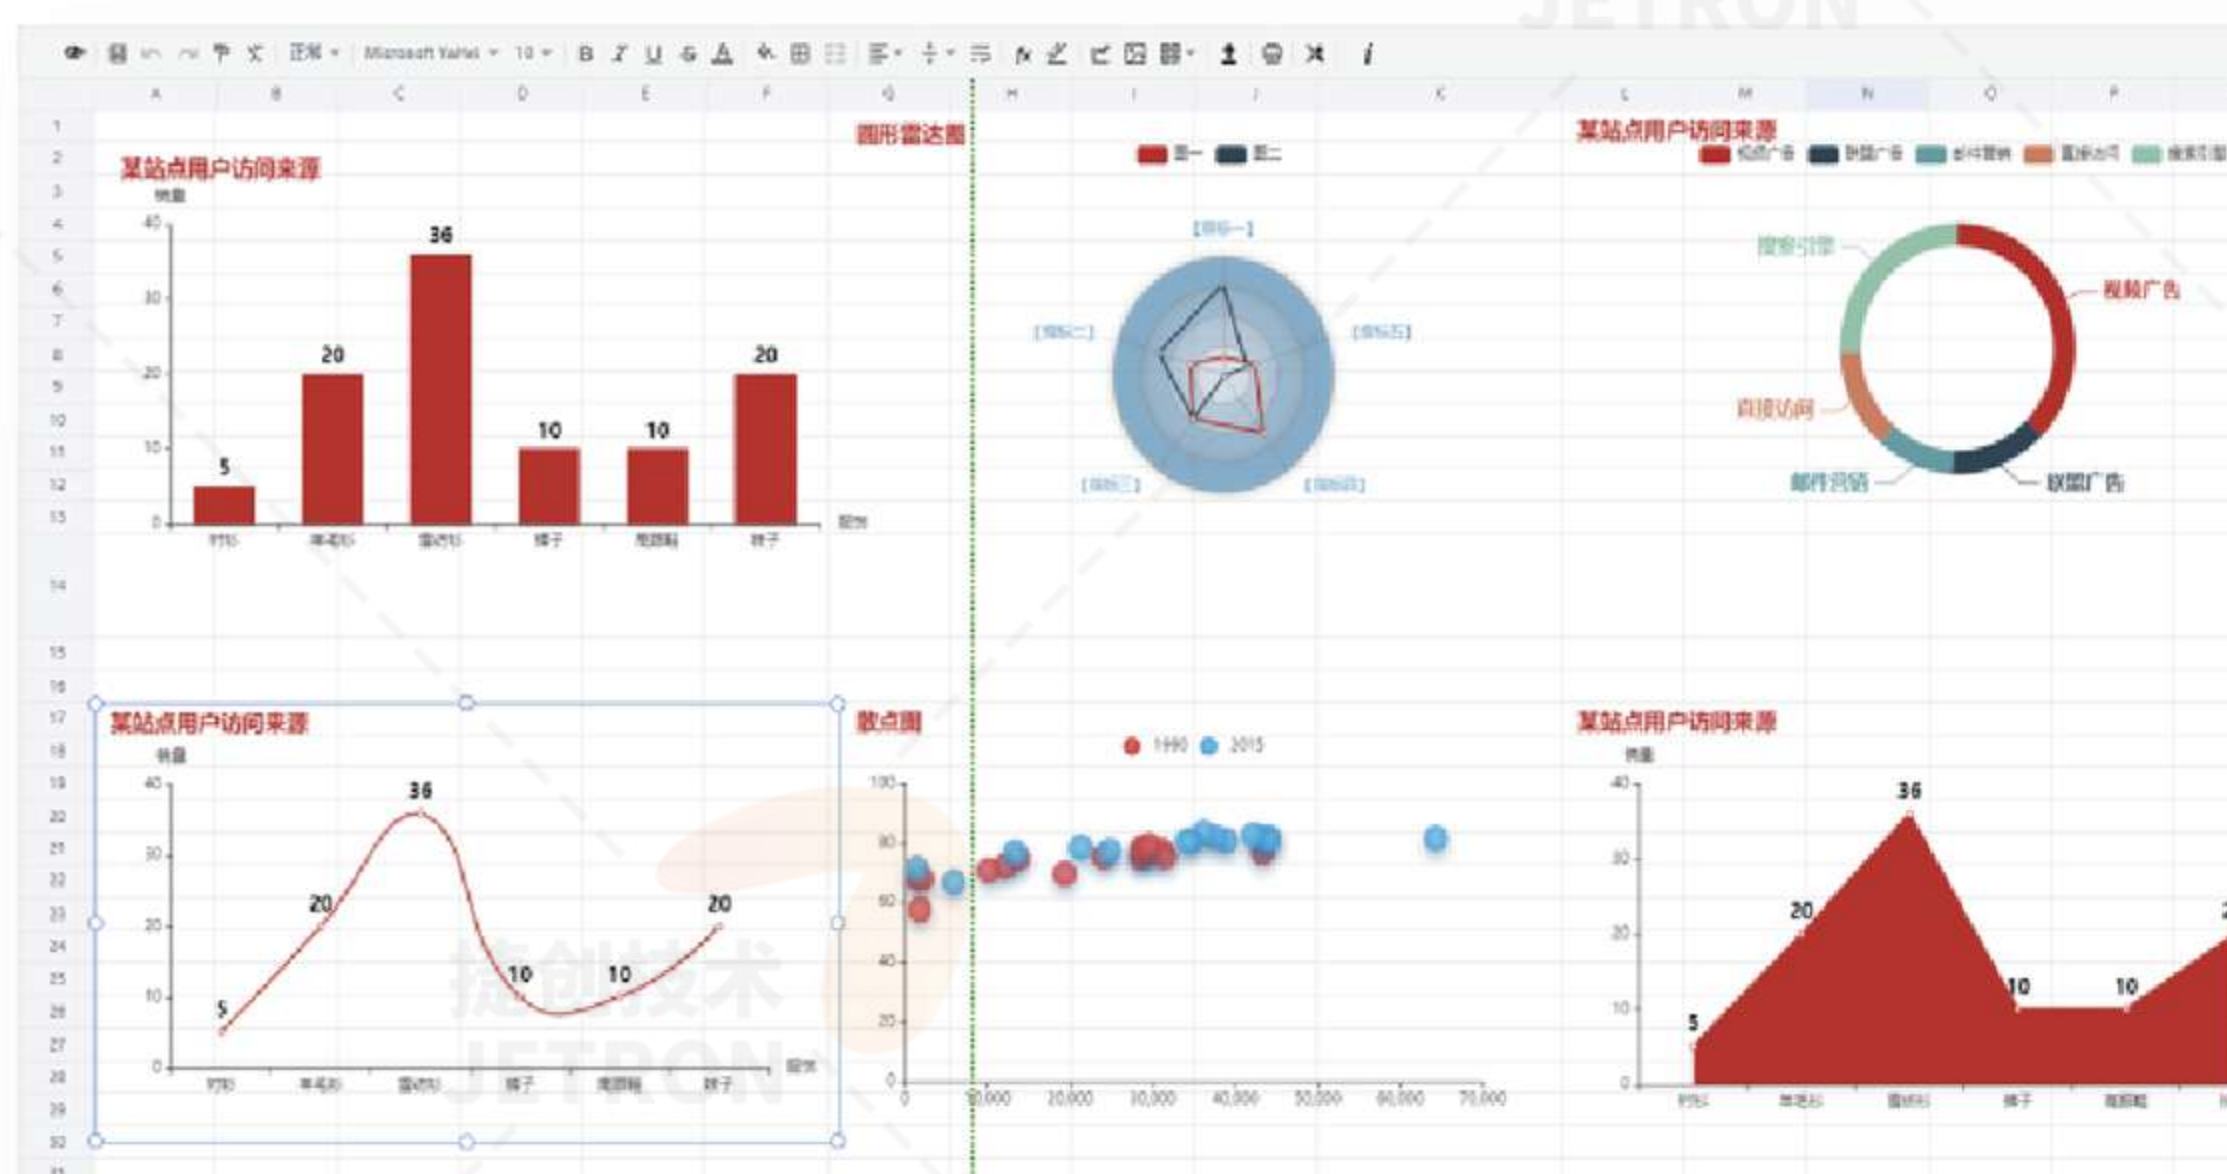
正常 Microsoft YaHei 10

A B C D E F G H I J K L M N O P

某站点用户访问来源
销量
40
30
20
10
0
5 20 36 10 10 20
衬衫 羊毛衫 雪纺衫 裤子 高跟鞋 袜子
服装

圆形雷达图
图一 图二
[指标一]
[指标二]
[指标五]
[指标三]
[指标四]

某站点用户访问来源
视频广告 联盟广告 邮件营销 直接访问 搜索引擎
搜索引擎
视频广告
直接访问
邮件营销
联盟广告

某站点用户访问来源
销量
40
30
20
10
0
5 20 36 10 10 20
衬衫 羊毛衫 雪纺衫 裤子 高跟鞋 袜子
服装

散点图
1990 2015
100
80
60
40
20
0
0 10,000 20,000 30,000 40,000 50,000 60,000 70,000

某站点用户访问来源
销量
40
30
20
10
0
5 20 36 10 10
衬衫 羊毛衫 雪纺衫 裤子 高跟鞋

捷创技术
JETRON